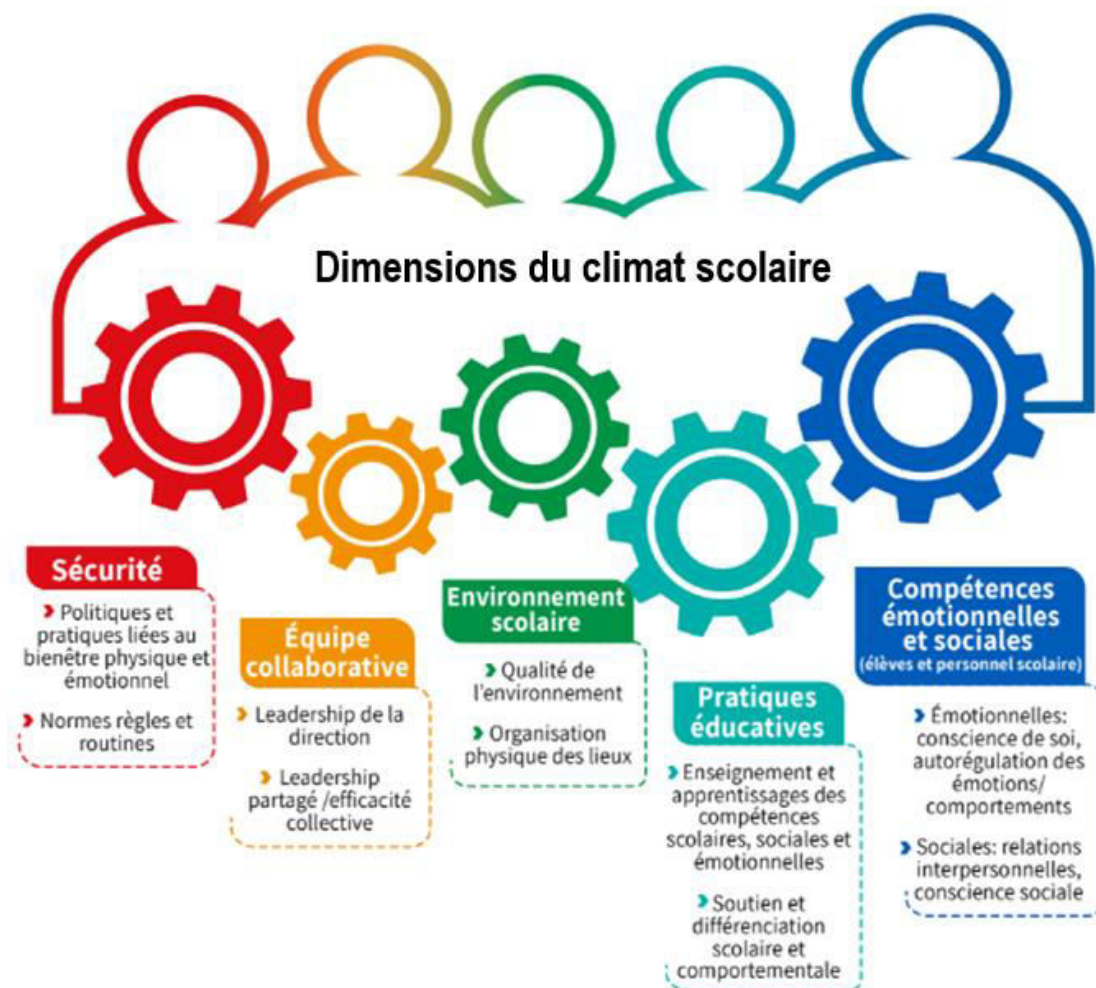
Dimensions du climat scolaire

Sécurité

› Politiques et pratiques liées au bienêtre physique et émotionnel

› Normes règles et routines

Équipe collaborative

› Leadership de la direction

› Leadership partagé /efficacité collective

Environnement scolaire

› Qualité de l'environnement

› Organisation physique des lieux

Pratiques éducatives

› Enseignement et apprentissages des compétences scolaires, sociales et émotionnelles

› Soutien et différenciation scolaire et comportementale

Compétences émotionnelles et sociales
(élèves et personnel scolaire)

› Émotionnelles: conscience de soi, autorégulation des émotions/ comportements

› Sociales: relations interpersonnelles, conscience sociale